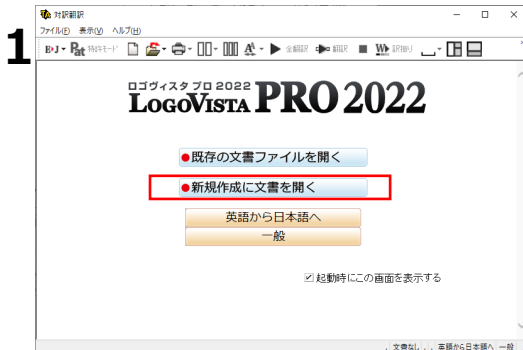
1

対訳翻訳

ファイル(F) 表示(V) ヘルプ(H)

E▸J Pat 特許モード 全翻訳 翻訳 訳振り

ロゴヴィスタ プロ 2022

LogoVista PRO 2022

●既存の文書ファイルを開く

●新規作成に文書を開く

英語から日本語へ

一般

☑ 起動時にこの画面を表示する

文書なし 英語から日本語へ 一般